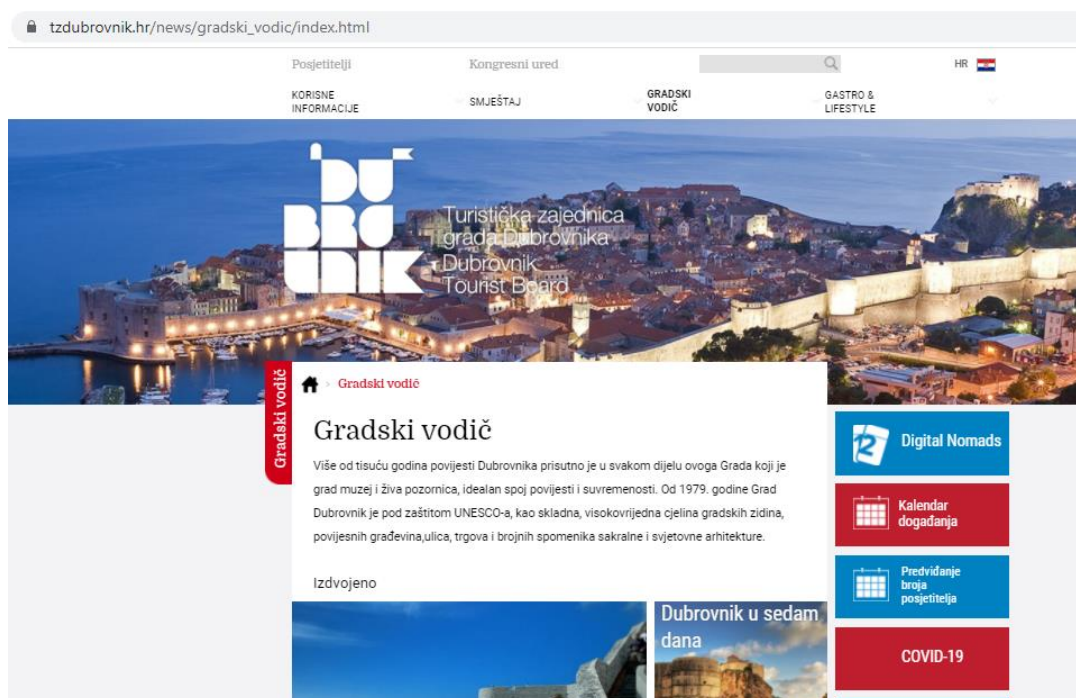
tzdubrovnik.hr/news/gradski_vodic/index.html

Posjetitelji Kongresni ured HR

KORISNE INFORMACIJE SMJEŠTAJ GRADSKI VODIČ GASTRO & LIFESTYLE

DU BRO VNIK

Turistička zajednica grada Dubrovnika
Dubrovnik Tourist Board

Gradski vodič

Gradski vodič

Gradski vodič

Više od tisuću godina povijesti Dubrovnika prisutno je u svakom dijelu ovoga Grada koji je grad muzej i živa pozornica, idealan spoj povijesti i suvremenosti. Od 1979. godine Grad Dubrovnik je pod zaštitom UNESCO-a, kao skladna, visokovrijedna cjelina gradskih zidina, povijesnih građevina,ulica, trgova i brojnih spomenika sakralne i svjetovne arhitekture.

Izdvojeno

Dubrovnik u sedam dana

Digital Nomads

Kalendar događanja

Predviđanje broja posjetitelja

COVID-19